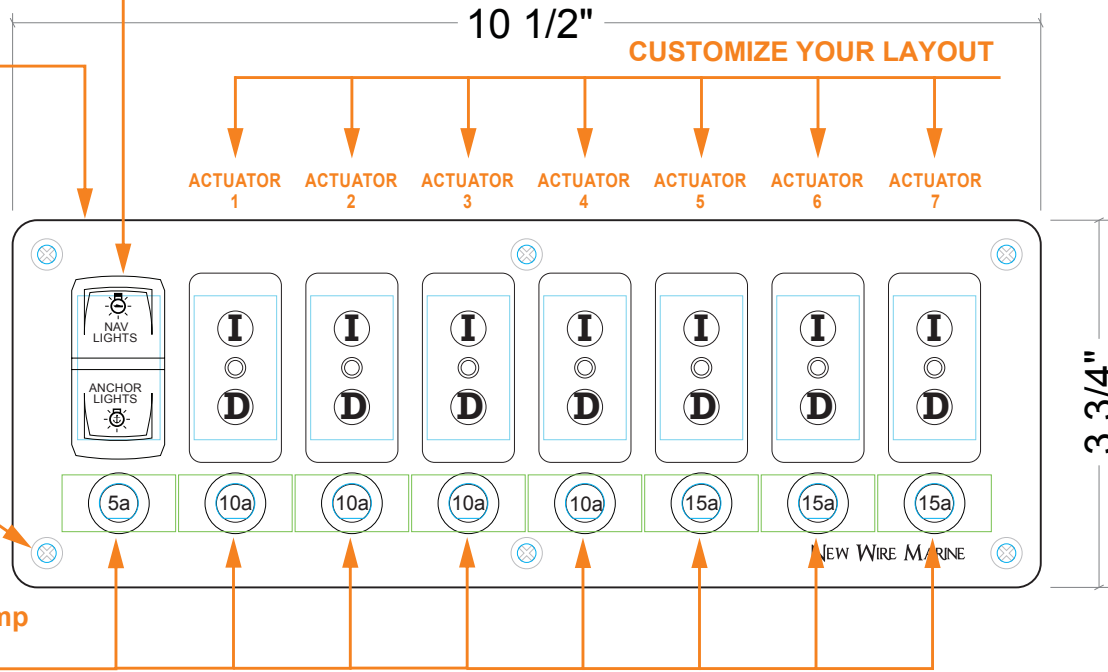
10 1/2"

CUSTOMIZE YOUR LAYOUT

ACTUATOR 1
ACTUATOR 2
ACTUATOR 3
ACTUATOR 4
ACTUATOR 5
ACTUATOR 6
ACTUATOR 7

3 3/4"

NAV LIGHTS

ANCHOR LIGHTS

I D
I D
I D
I D
I D
I D
I D

5a
10a
10a
10a
10a
15a
15a
15a

NEW WIRE MARINE

mp